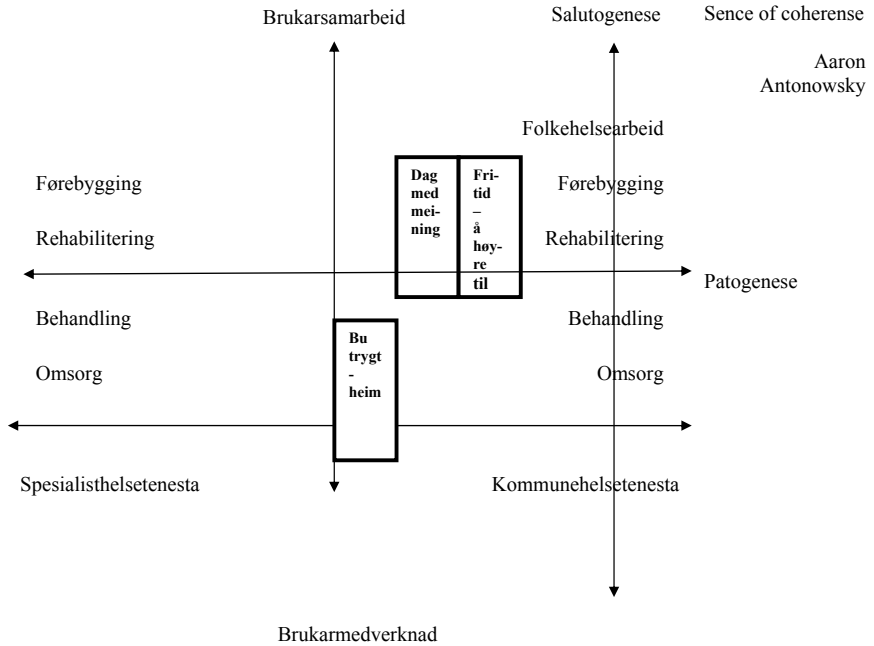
Brukarsamarbeid

Salutogenese

Sence of coherense

Aaron Antonowsky

Folkehelsearbeid

Førebygging

Dag med meining

Fritid – å høyre til

Førebygging

Rehabilitering

Rehabilitering

Patogenese

Behandling

Behandling

Bu trygt - heim

Omsorg

Omsorg

Spesialisthelsetenesta

Kommunehelsetenesta

Brukarmedverknad